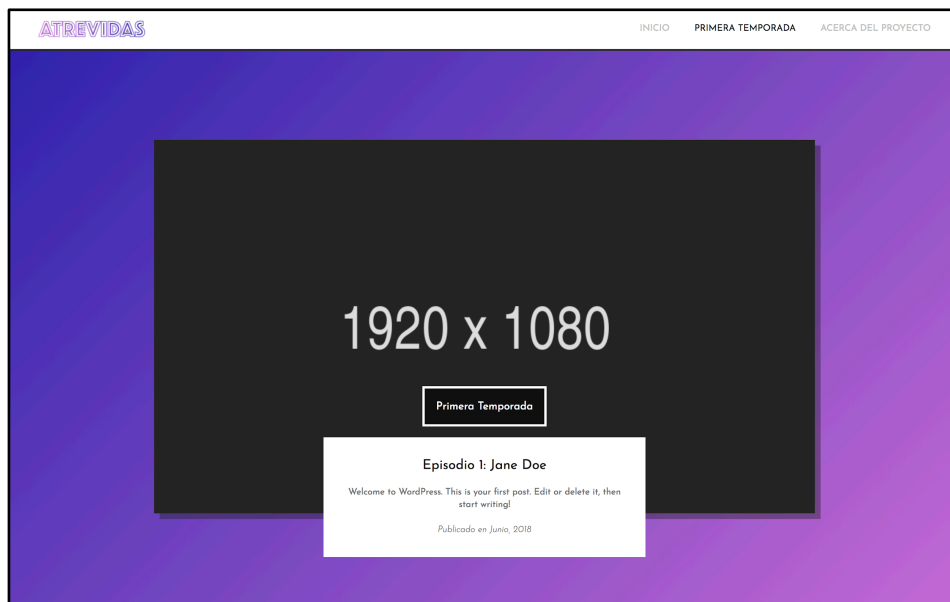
ATREVIDAS

INICIO PRIMERA TEMPORADA ACERCA DEL PROYECTO

1920 x 1080

Primera Temporada

Episodio 1: Jane Doe

Welcome to WordPress. This is your first post. Edit or delete it, then start writing!

Publicado en Junio, 2018